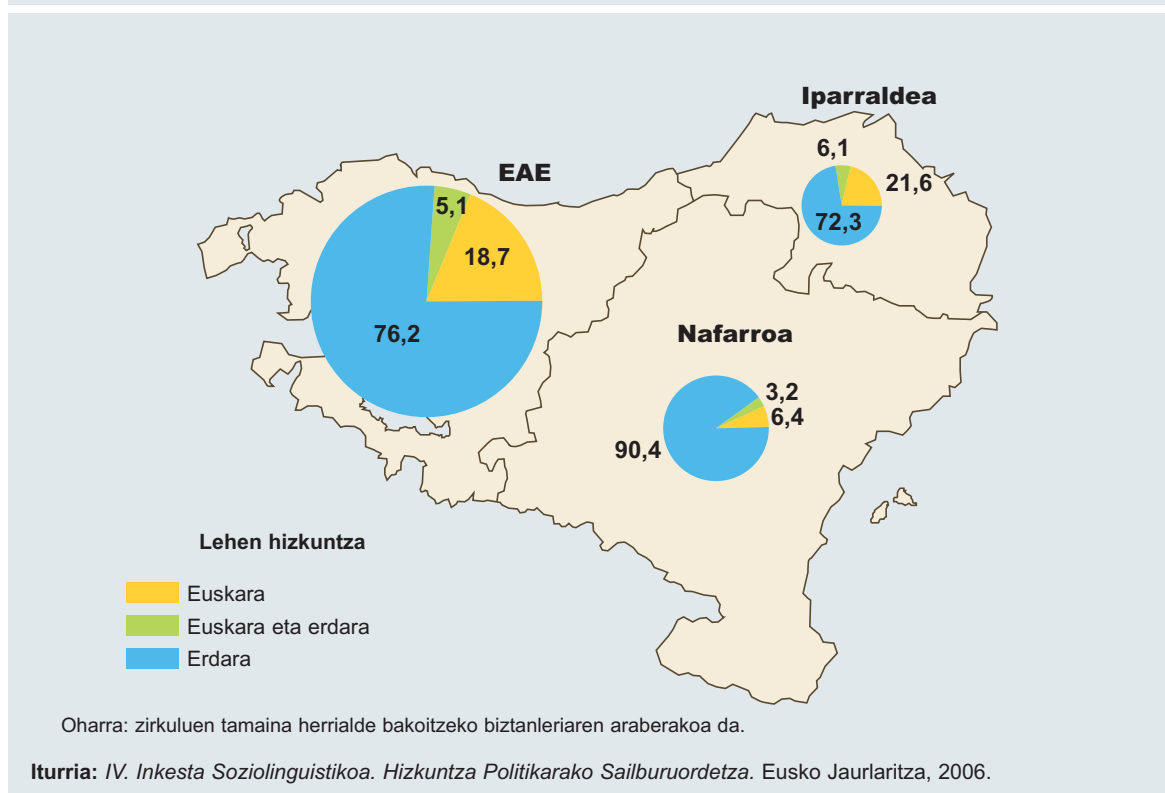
Iparraldea

6,1

21,6

72,3

EAE

5,1

18,7

76,2

Nafarroa

3,2

6,4

90,4

Lehen hizkuntza

Euskara

Euskara eta erdara

Erdara

Oharra: zirkuluen tamaina herrialde bakoitzeko biztanleriaren araberakoa da.

**Iturria:** *IV. Inkesta Soziolinguistikoa. Hizkuntza Politikarako Sailburuordetza.* Eusko Jaurlaritza, 2006.